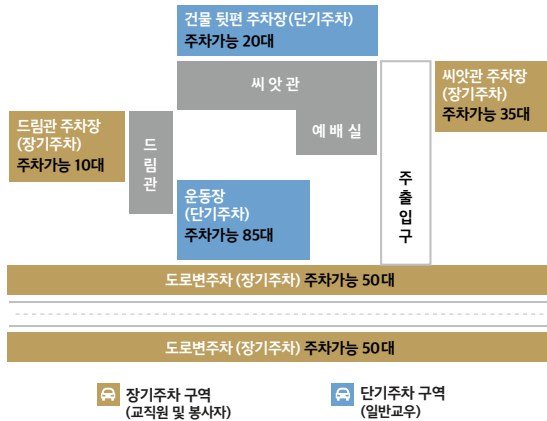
건물 뒷편 주차장(단기주차)
주차가능 20대

씨 앗 관

예 배 실

씨앗관 주차장
(장기주차)
주차가능 35대

드림관 주차장
(장기주차)
주차가능 10대

드
림
관

운동장
(단기주차)
주차가능 85대

주
출
입
구

도로변주차 (장기주차) 주차가능 50대

도로변주차 (장기주차) 주차가능 50대

장기주차 구역
(교직원 및 봉사자)

단기주차 구역
(일반교우)